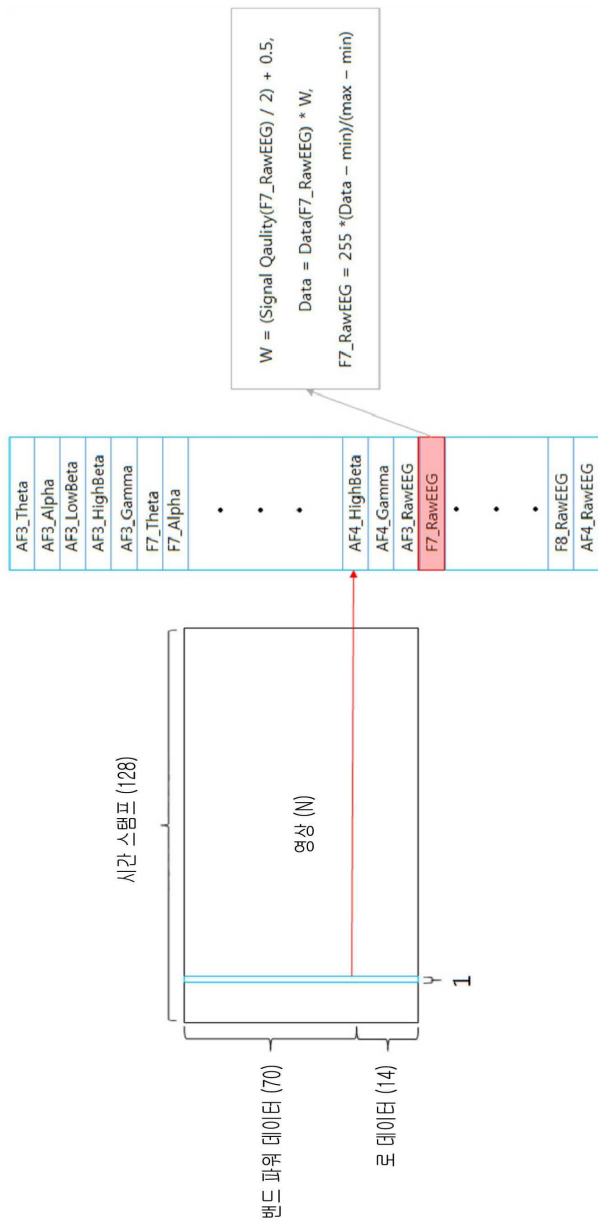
W = (Signal Qaulity(F7_RawEEG) / 2) + 0.5,

Data = Data(F7_RawEEG) * W,

F7_RawEEG = 255 *(Data − min)/(max − min)

AF3_Theta
AF3_Alpha
AF3_LowBeta
AF3_HighBeta
AF3_Gamma
F7_Theta
F7_Alpha
•
•
•
AF4_HighBeta
AF4_Gamma
AF3_RawEEG
F7_RawEEG
•
•
•
F8_RawEEG
AF4_RawEEG

시간 스탬프 (128)

영상 (N)

1

밴드 파워 데이터 (70)

로 데이터 (14)